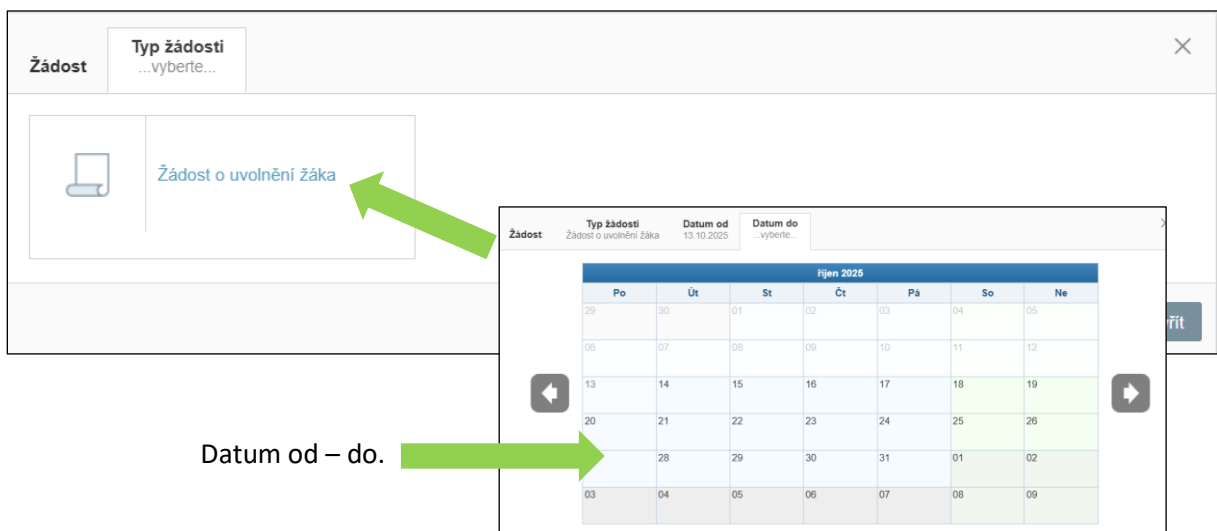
Žádost | Typ žádosti ...vyberte...

Žádost o uvolnění žáka

řít

Žádost | Typ žádosti Žádost o uvolnění žáka | Datum od 13.10.2025 | Datum do ...vyberte...

říjen 2025

| Po | Út | St | Čt | Pá | So | Ne |
|---|---|---|---|---|---|---|
| 29 | 30 | 01 | 02 | 03 | 04 | 05 |
| 06 | 07 | 08 | 09 | 10 | 11 | 12 |
| 13 | 14 | 15 | 16 | 17 | 18 | 19 |
| 20 | 21 | 22 | 23 | 24 | 25 | 26 |
| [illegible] | 28 | 29 | 30 | 31 | 01 | 02 |
| 03 | 04 | 05 | 06 | 07 | 08 | 09 |

Datum od – do.